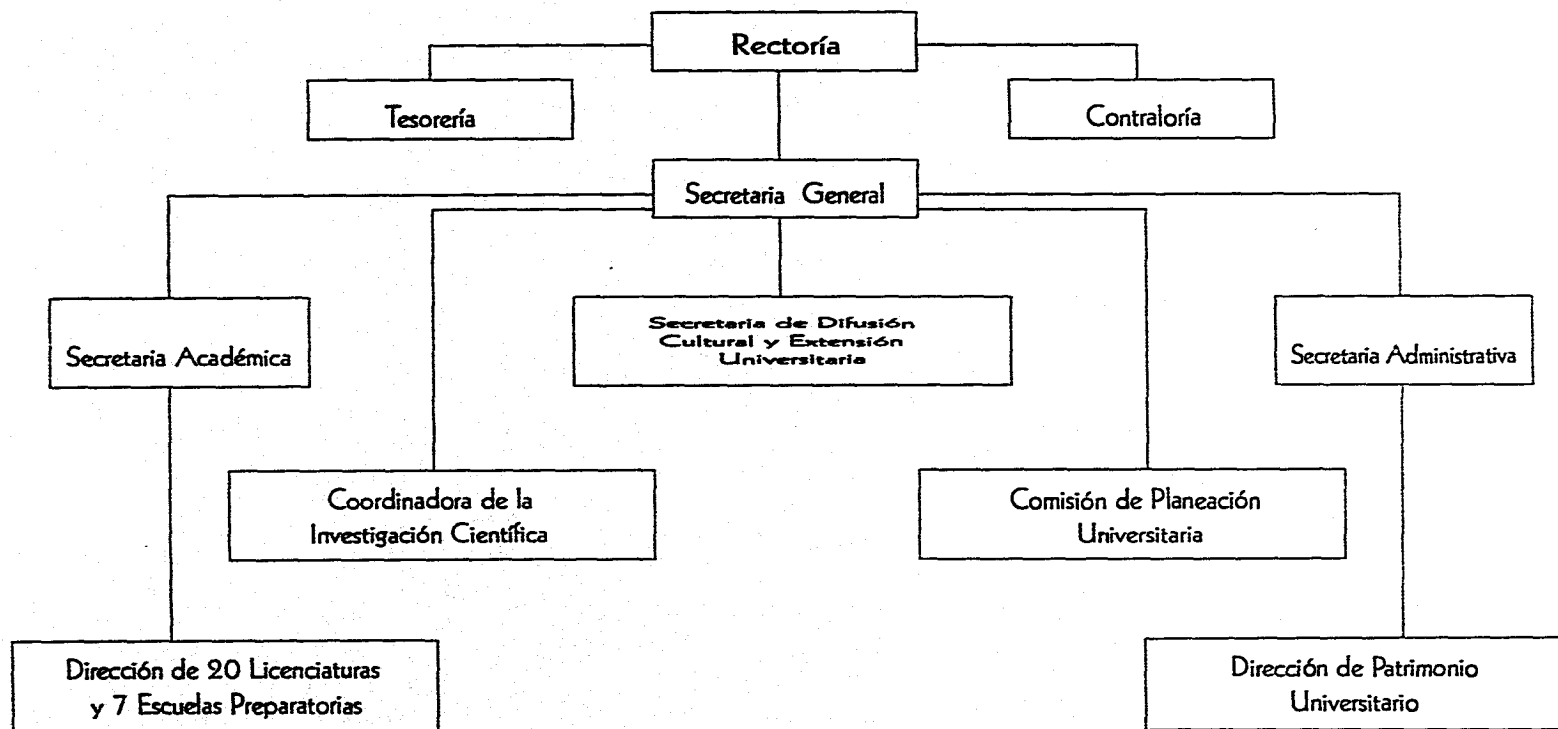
Rectoría

Tesorería

Contraloría

Secretaria General

Secretaria Académica

Secretaria de Difusión Cultural y Extensión Universitaria

Secretaria Administrativa

Coordinadora de la Investigación Científica

Comisión de Planeación Universitaria

Dirección de 20 Licenciaturas y 7 Escuelas Preparatorias

Dirección de Patrimonio Universitario